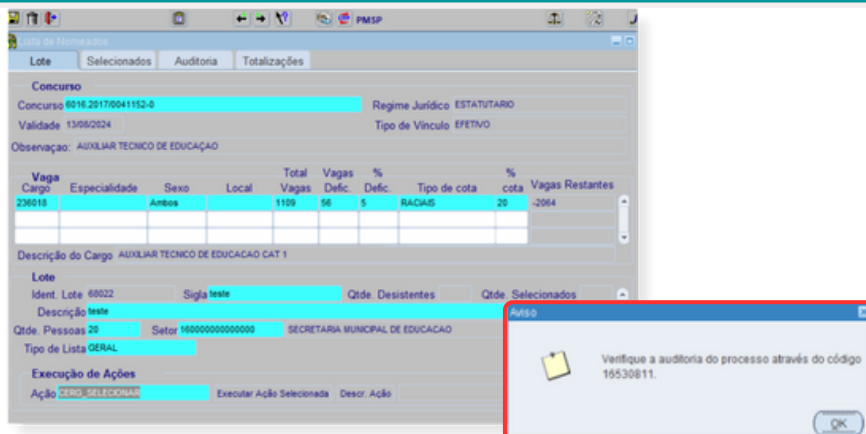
PMSP

Lista de Nomeados

Lote | Selecionados | Auditoria | Totalizações

Concurso
Concurso 6016.2017/0041152-0
Regime Jurídico ESTATUTARIO
Validade 13/08/2024
Tipo de Vinculo EFETIVO
Observaçao: AUXILIAR TECNICO DE EDUCAÇAO

Vaga

| Cargo | Especialidade | Sexo | Local | Total Vagas | Vagas Defic. | % Defic. | Tipo de cota | % cota | Vagas Restantes |
|---|---|---|---|---|---|---|---|---|---|
| 236018 | | Ambos | | 1109 | 56 | 5 | RACIAIS | 20 | -2064 |

Descrição do Cargo AUXILIAR TECNICO DE EDUCACAO CAT 1

Lote
Ident. Lote 68022
Sigla teste
Qtde. Desistentes
Qtde. Selecionados
Descrição teste
Qtde. Pessoas 20
Setor 160000000000000
SECRETARIA MUNICIPAL DE EDUCACAO
Tipo de Lista GERAL

Execução de Ações
Ação CERO_SELECIONAR
Executar Ação Selecionada
Descr. Ação

Aviso
Verifique a auditoria do processo através do código 16530811.
OK